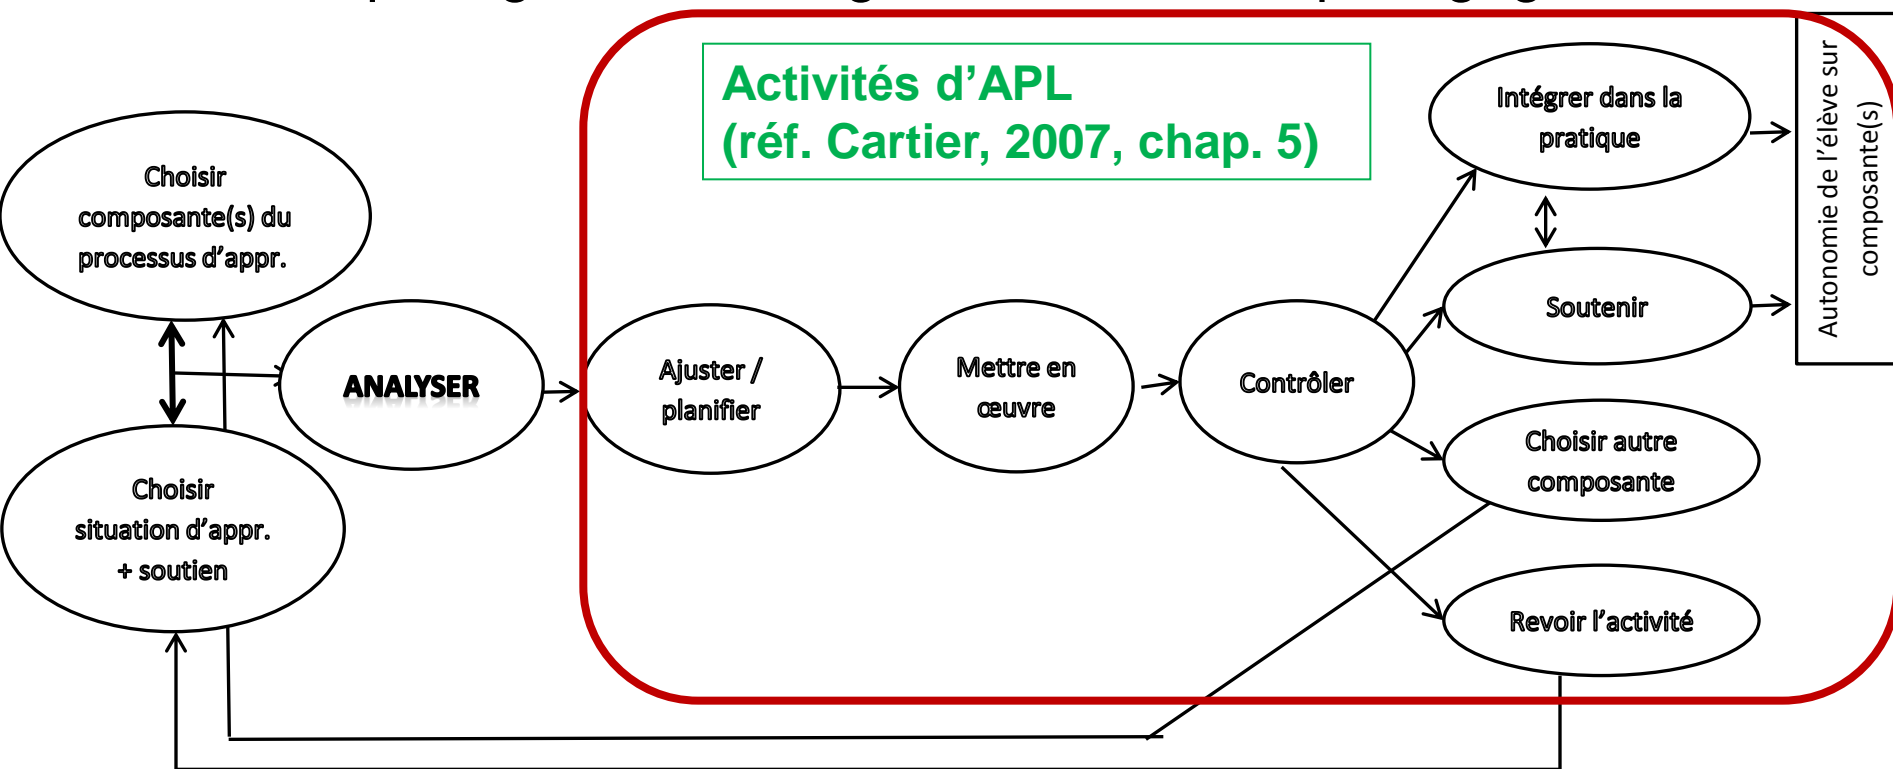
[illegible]

Activités d'APL (réf. Cartier, 2007, chap. 5)

Choisir composante(s) du processus d'appr.

ANALYSER

Choisir situation d'appr. + soutien

Ajuster / planifier

Mettre en œuvre

Contrôler

Intégrer dans la pratique

Soutenir

Choisir autre composante

Revoir l'activité

Autonomie de l'élève sur composante(s)